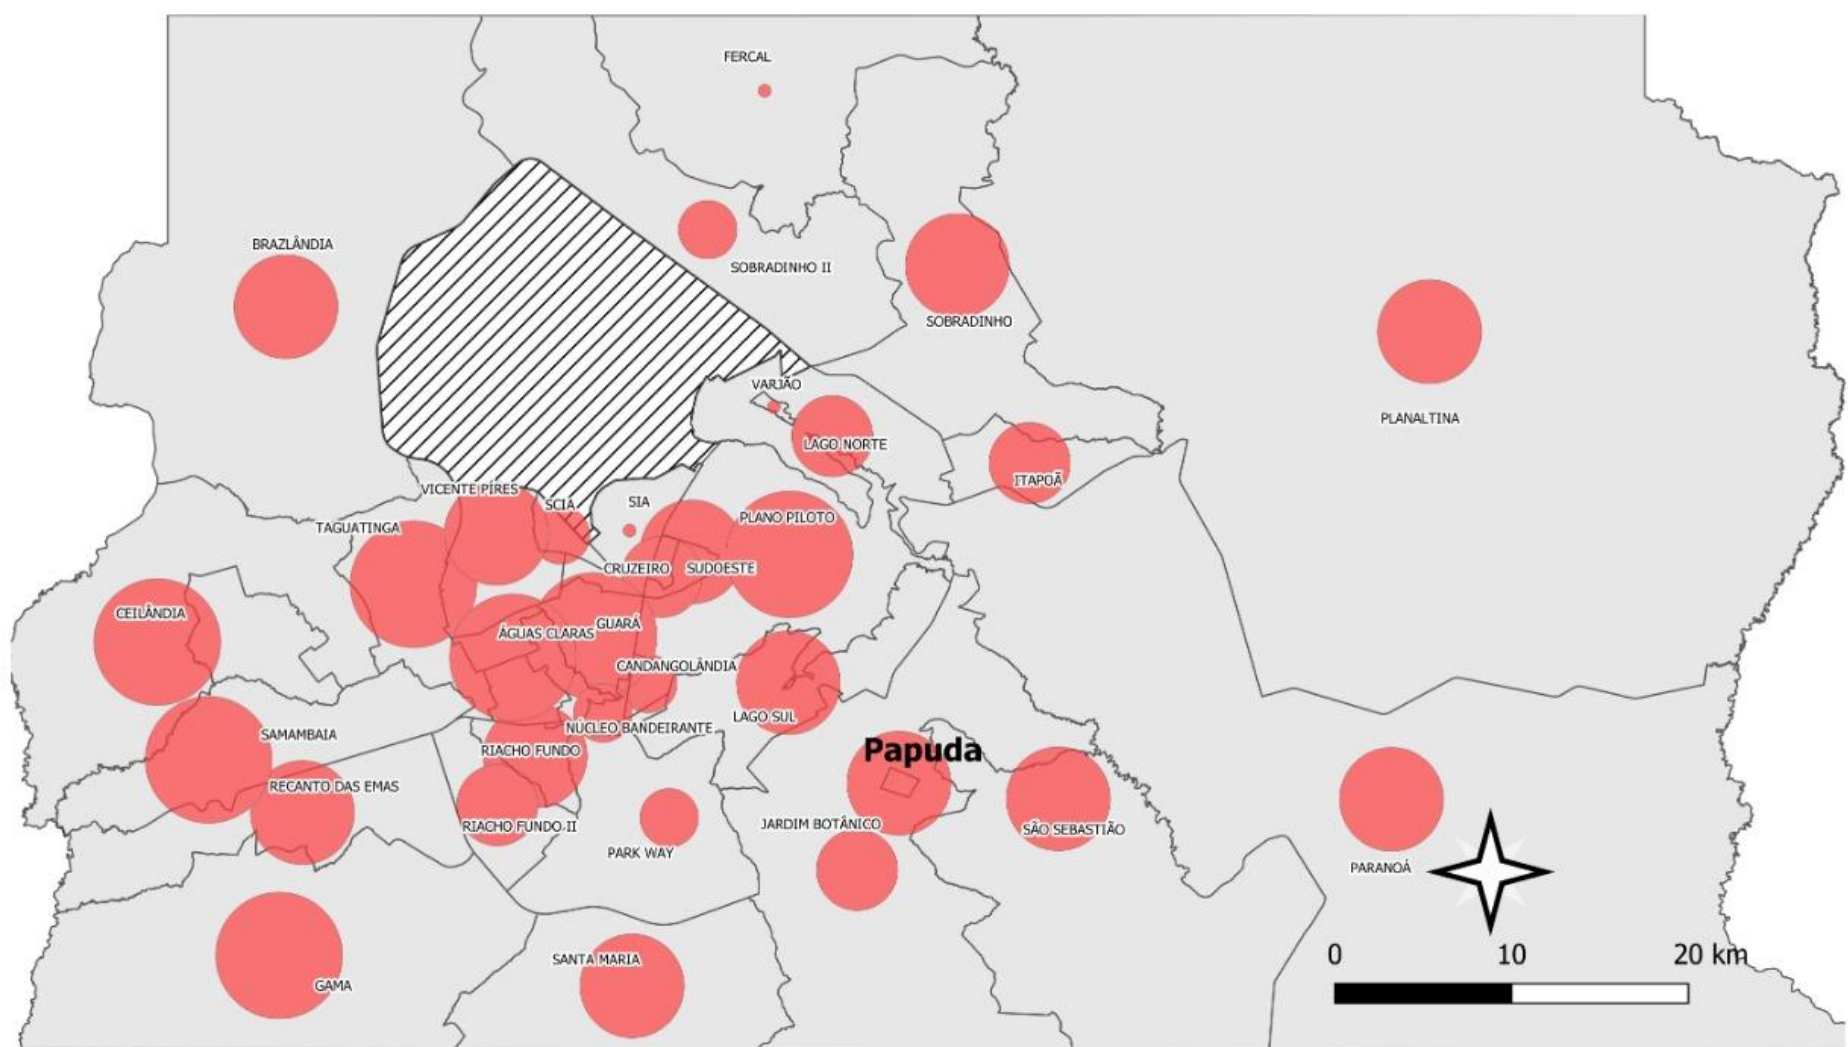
FERCAL

BRAZLÂNDIA

SOBRADINHO II

SOBRADINHO

PLANALTINA

VARJÃO

LAGO NORTE

ITAPOÃ

VICENTE PIRES

SCIA

SIA

PLANO PILOTO

TAGUATINGA

CRUZEIRO

SUDOESTE

CEILÂNDIA

ÁGUAS CLARAS

GUARÁ

CANDANGOLÂNDIA

LAGO SUL

SAMAMBAIA

NÚCLEO BANDEIRANTE

Papuda

RIACHO FUNDO

RECANTO DAS EMAS

RIACHO FUNDO II

PARK WAY

JARDIM BOTÂNICO

SÃO SEBASTIÃO

PARANOÁ

GAMA

SANTA MARIA

0

10

20 km